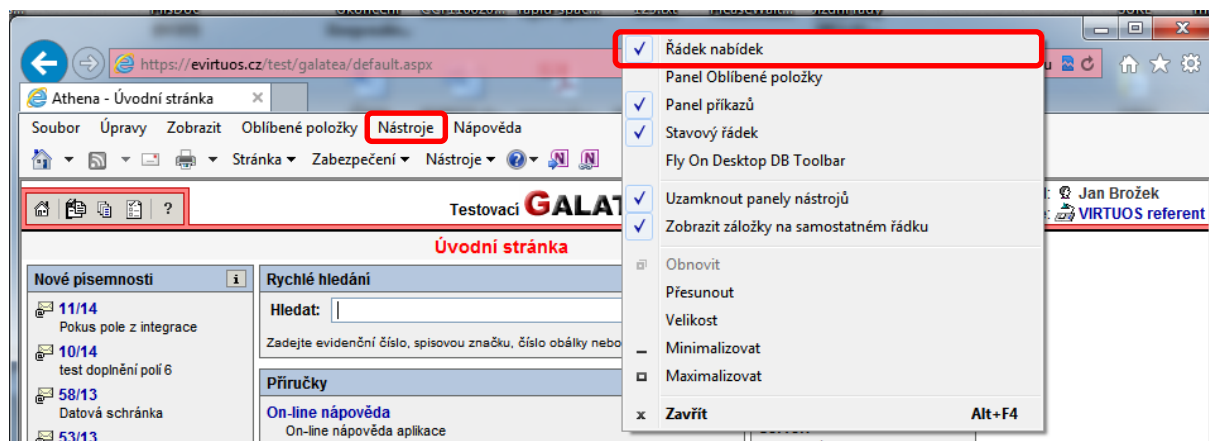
https://evirtuos.cz/test/galatea/default.aspx

Athena - Úvodní stránka

Soubor Úpravy Zobrazit Oblíbené položky Nástroje Nápověda

Stránka Zabezpečení Nástroje

?

Testovací GALAT

Jan Brožek
VIRTUOS referent

Úvodní stránka

Nové písemnosti

11/14
Pokus pole z integrace
10/14
test doplnění polí 6
58/13
Datová schránka
53/13

Rychlé hledání

Hledat:

Zadejte evidenční číslo, spisovou značku, číslo obálky nebo

Příručky

On-line nápověda
On-line nápověda aplikace

✓ Řádek nabídek
Panel Oblíbené položky
✓ Panel příkazů
✓ Stavový řádek
Fly On Desktop DB Toolbar
✓ Uzamknout panely nástrojů
✓ Zobrazit záložky na samostatném řádku
Obnovit
Přesunout
Velikost
Minimalizovat
Maximalizovat
x Zavřít Alt+F4